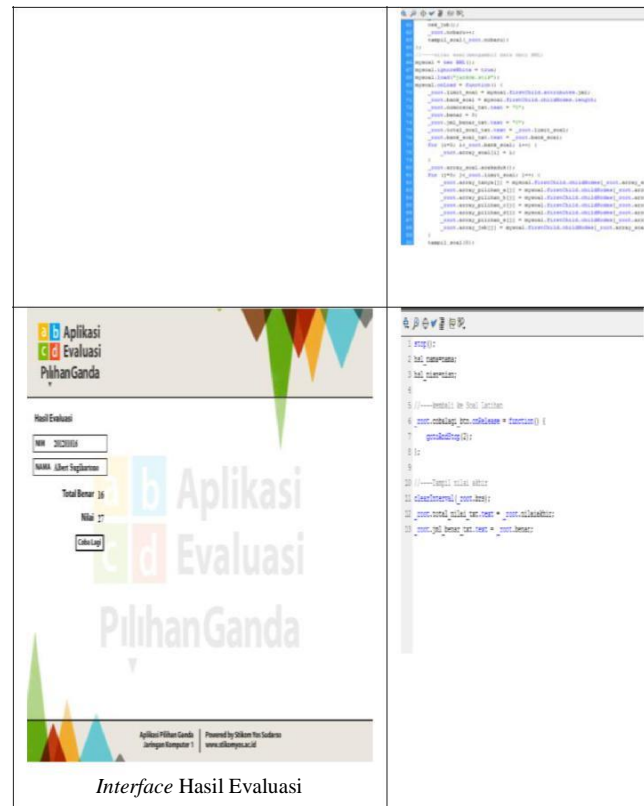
| | |
|---|---|
| | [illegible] |
| a b Aplikasi c d Evaluasi PilihanGanda<br><br>Hasil Evaluasi<br><br>NIM 20120016<br><br>NAMA Albert Sugiharto<br><br>Total Benar 16<br><br>Nilai 27<br><br>Coba Lagi<br><br>a b Aplikasi c d Evaluasi PilihanGanda<br><br>Aplikasi Pilihan Ganda Jaringan Komputer 1 \| Powered by Stikom Yos Sudarso www.stikomyos.ac.id<br><br>*Interface* Hasil Evaluasi | 1 stop();<br>2 hsl_nama=nama;<br>3 hsl_nis=nis;<br>4<br>5 //----kembali ke Soal latihan<br>6 _root.cobalagi_btn.onRelease = function() {<br>7 gotoAndStop(2);<br>8 };<br>9<br>10 //----Tampil nilai akhir<br>11 clearInterval(_root.brs);<br>12 _root.total_nilai_txt.text = _root.nilaiAkhir;<br>13 _root.jml_benar_txt.text = _root.benar; |